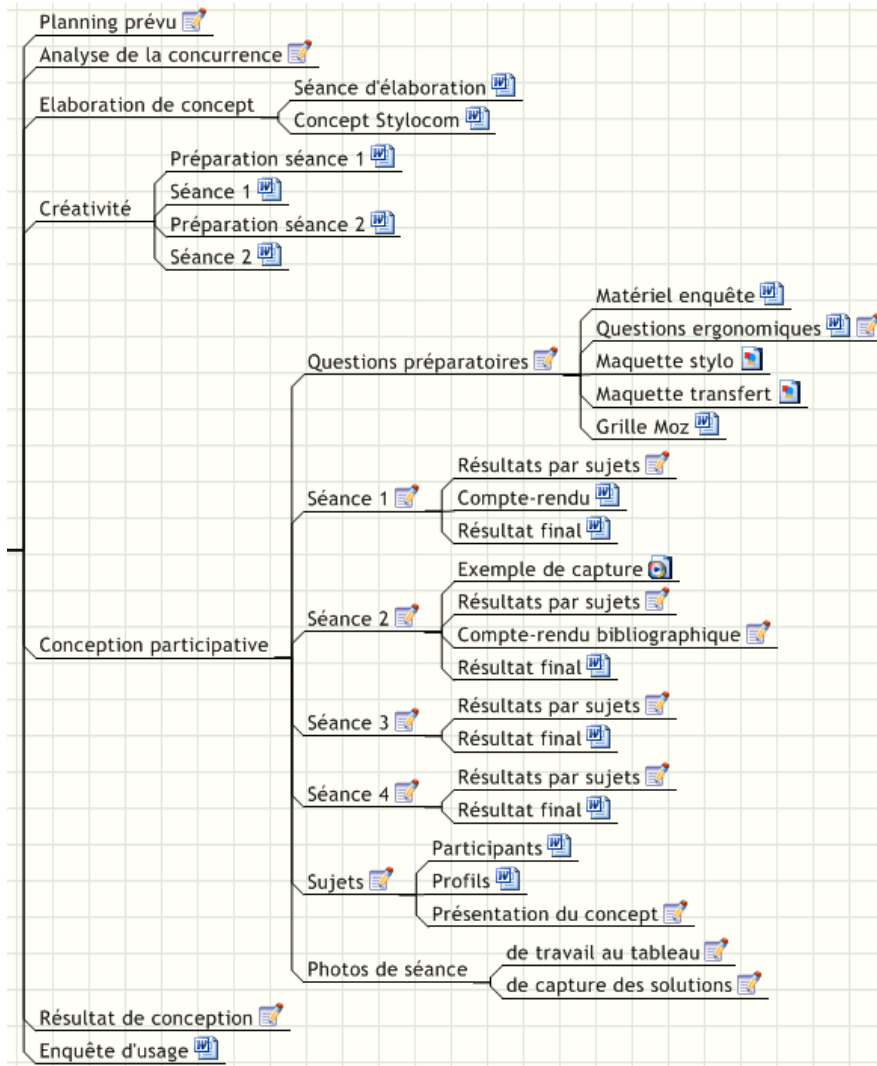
Planning prévu
Analyse de la concurrence
Elaboration de concept
Séance d'élaboration
Concept Stylocom
Créativité
Préparation séance 1
Séance 1
Préparation séance 2
Séance 2
Conception participative
Questions préparatoires
Matériel enquête
Questions ergonomiques
Maquette stylo
Maquette transfert
Grille Moz
Séance 1
Résultats par sujets
Compte-rendu
Résultat final
Séance 2
Exemple de capture
Résultats par sujets
Compte-rendu bibliographique
Résultat final
Séance 3
Résultats par sujets
Résultat final
Séance 4
Résultats par sujets
Résultat final
Sujets
Participants
Profils
Présentation du concept
Photos de séance
de travail au tableau
de capture des solutions
Résultat de conception
Enquête d'usage